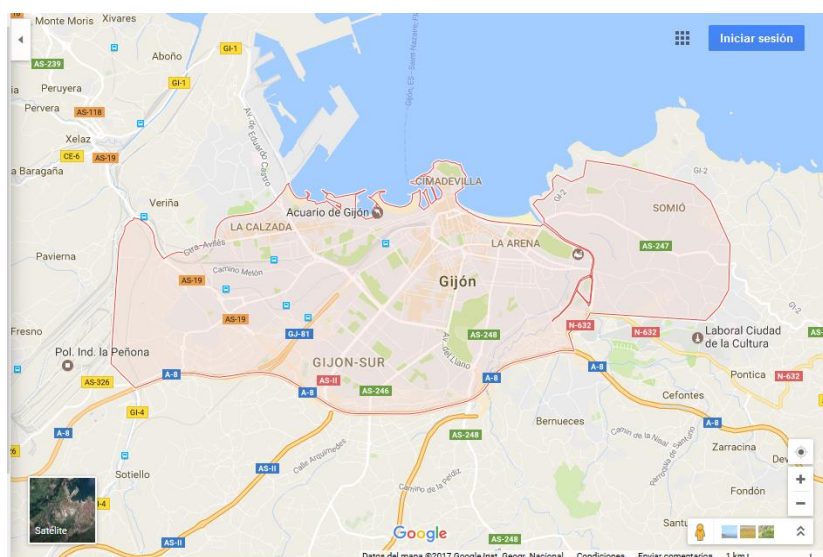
Monte Moris
Xivares
Iniciar sesión
AS-239
Aboño
GI-1
GI-1
Peruyera
Pervera
AS-118
Xelaz
CE-6
AS-19
La Baragaña
Av. de Eduardo Castro
Gijón, ES - Saint-Nazaire, FR
CIMADEVILLA
GI-2
GI-2
Veriña
Acuario de Gijón
LA CALZADA
SOMIÓ
LA ARENA
AS-247
Ctra. Avilés
Pavierna
AS-19
Camino Melón
Gijón
AS-19
GJ-81
AS-248
N-632
N-632
GI-2
Fresno
Laboral Ciudad de la Cultura
GIJON-SUR
Av. del Llano
Pol. Ind. la Peñona
A-8
AS-II
A-8
A-8
Pontica
N-632
AS-326
A-8
AS-246
Cefontes
GI-4
Bernueces
A-8
A-8
AS-248
Camino de la Nisal
Camino de Santurio
Zarracina
Calle Arquimedes
AS-II
Sotiello
Camino de la perdiz
Fondón
Satélite
A-8
Google
AS-248
Santu
Datos del mapa ©2017 Google,Inst. Geogr. Nacional
Condiciones
Enviar comentarios
1 km